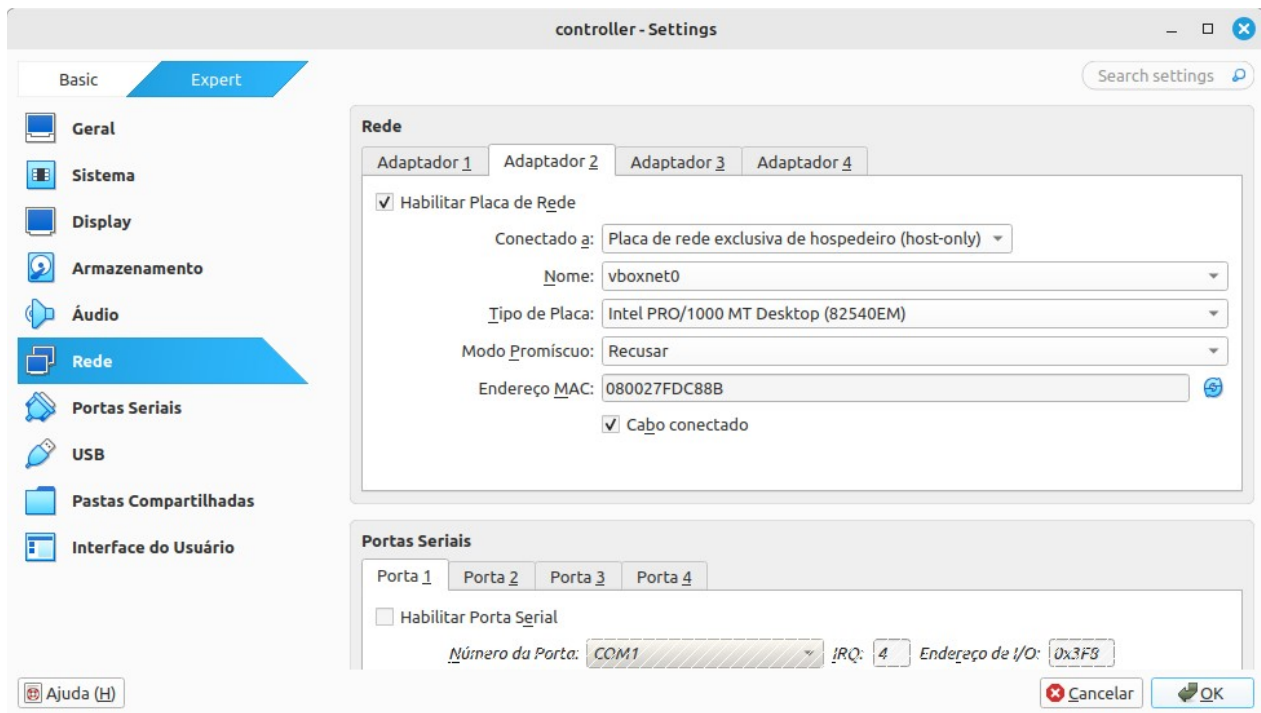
controller - Settings

Basic
Expert

Search settings

Geral
Sistema
Display
Armazenamento
Áudio
Rede
Portas Seriais
USB
Pastas Compartilhadas
Interface do Usuário

Rede

Adaptador 1
Adaptador 2
Adaptador 3
Adaptador 4

✓ Habilitar Placa de Rede

Conectado a: Placa de rede exclusiva de hospedeiro (host-only)
Nome: vboxnet0
Tipo de Placa: Intel PRO/1000 MT Desktop (82540EM)
Modo Promíscuo: Recusar
Endereço MAC: 080027FDC88B
✓ Cabo conectado

Portas Seriais

Porta 1
Porta 2
Porta 3
Porta 4

Habilitar Porta Serial

Número da Porta: COM1 IRQ: 4 Endereço de I/O: 0x3F8

Ajuda (H)
Cancelar
OK